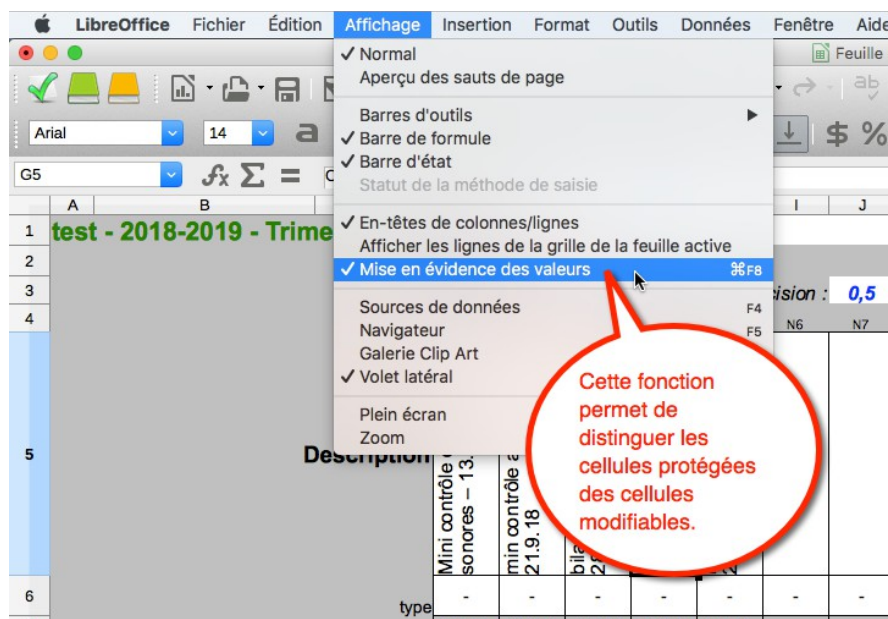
LibreOffice Fichier Édition Affichage Insertion Format Outils Données Fenêtre Aide

Feuille

✓ Normal
Aperçu des sauts de page

Barres d'outils
✓ Barre de formule
✓ Barre d'état
Statut de la méthode de saisie

✓ En-têtes de colonnes/lignes
Afficher les lignes de la grille de la feuille active
✓ Mise en évidence des valeurs ⌘F8

Sources de données F4
Navigateur F5
Galerie Clip Art
✓ Volet latéral

Plein écran
Zoom

Arial 14

G5

A B I J

1 test - 2018-2019 - Trime
2
3 ision : 0,5
4 N6 N7
5 Description

Mini contrôle sonores – 13.
min contrôle 21.9.18
bila 2

6 type - - - - - - -

Cette fonction permet de distinguer les cellules protégées des cellules modifiables.